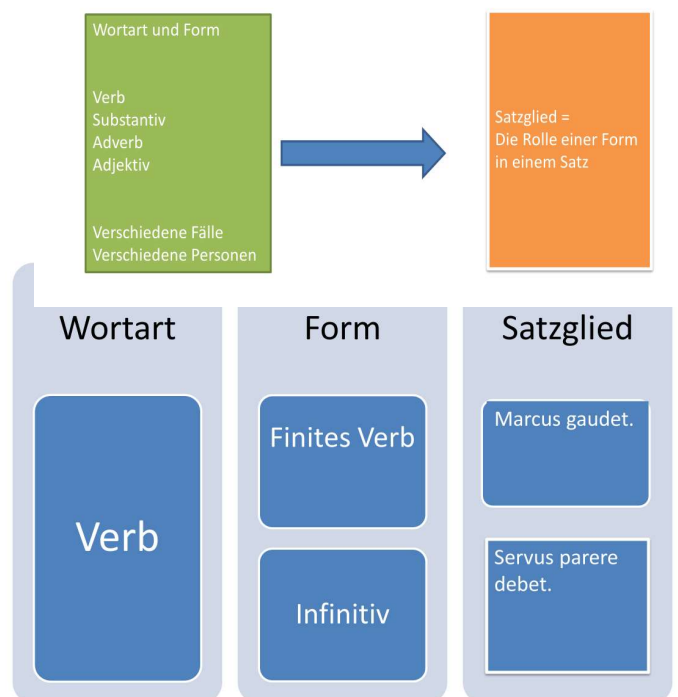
Wortart und Form

Verb
Substantiv
Adverb
Adjektiv

Verschiedene Fälle
Verschiedene Personen

Satzglied =
Die Rolle einer Form in einem Satz

Wortart

Verb

Form

Finites Verb

Infinitiv

Satzglied

Marcus gaudet.

Servus parere debet.